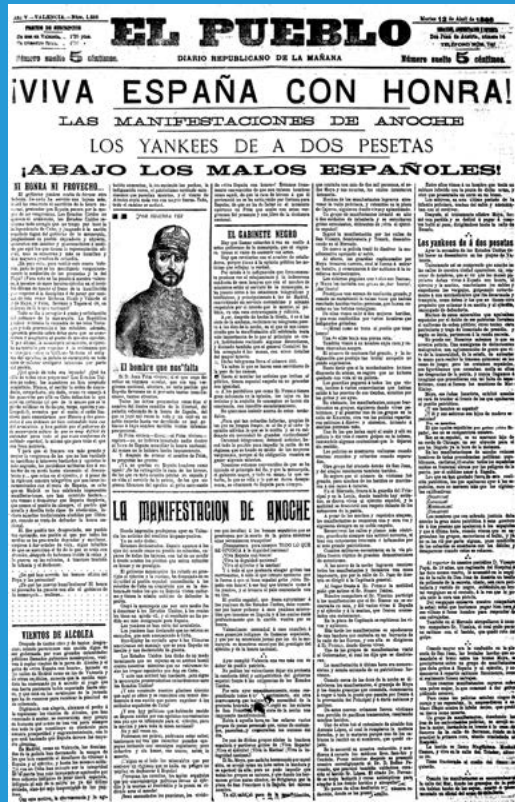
EL PUEBLO

DIARIO REPUBLICANO DE LA MAÑANA

Número suelto 5 céntimos.

Número suelto 5 céntimos.

¡VIVA ESPAÑA CON HONRA!

LAS MANIFESTACIONES DE ANOCHE

LOS YANKEES DE A DOS PESETAS

¡ABAJO LOS MALOS ESPAÑOLES!

SI HONRA NI PROVECHO...

EL GABINETE NEGRO

El hombre que nos falta

LA MANIFESTACION DE ANOCHE

VIENTOS DE ALCOLEA

Los yankees de à dos pesetas

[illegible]